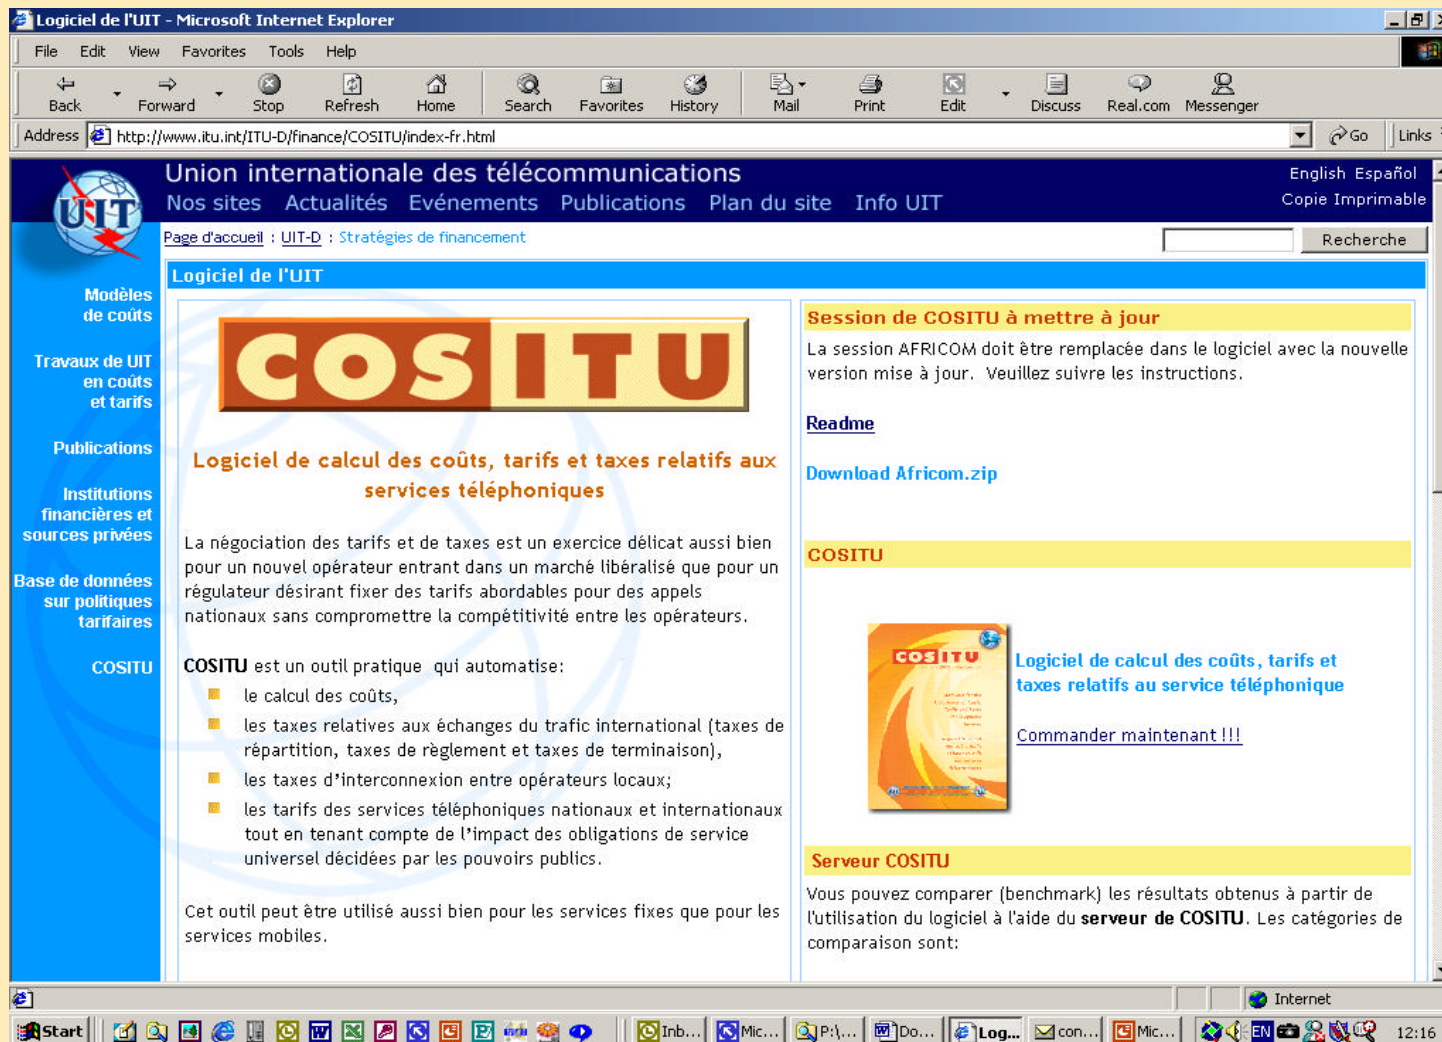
Logiciel de l'UIT - Microsoft Internet Explorer

File Edit View Favorites Tools Help

Back Forward Stop Refresh Home Search Favorites History Mail Print Edit Discuss Real.com Messenger

Address http://www.itu.int/ITU-D/finance/COSITU/index-fr.html Go Links

UIT

Union internationale des télécommunications

Nos sites Actualités Evénements Publications Plan du site Info UIT

English Español
Copie Imprimable

Page d'accueil : UIT-D : Stratégies de financement

Recherche

Modèles de coûts

Travaux de UIT en coûts et tarifs

Publications

Institutions financières et sources privées

Base de données sur politiques tarifaires

COSITU

Logiciel de l'UIT

COSITU

Logiciel de calcul des coûts, tarifs et taxes relatifs aux services téléphoniques

La négociation des tarifs et de taxes est un exercice délicat aussi bien pour un nouvel opérateur entrant dans un marché libéralisé que pour un régulateur désirant fixer des tarifs abordables pour des appels nationaux sans compromettre la compétitivité entre les opérateurs.

COSITU est un outil pratique qui automatise:

le calcul des coûts,

les taxes relatives aux échanges du trafic international (taxes de répartition, taxes de règlement et taxes de terminaison),

les taxes d'interconnexion entre opérateurs locaux;

les tarifs des services téléphoniques nationaux et internationaux tout en tenant compte de l'impact des obligations de service universel décidées par les pouvoirs publics.

Cet outil peut être utilisé aussi bien pour les services fixes que pour les services mobiles.

Session de COSITU à mettre à jour

La session AFRICOM doit être remplacée dans le logiciel avec la nouvelle version mise à jour. Veuillez suivre les instructions.

Readme

Download Africom.zip

COSITU

COSITU

Logiciel de calcul des coûts, tarifs et taxes relatifs au service téléphonique

Commander maintenant !!!

Serveur COSITU

Vous pouvez comparer (benchmark) les résultats obtenus à partir de l'utilisation du logiciel à l'aide du serveur de COSITU. Les catégories de comparaison sont:

Internet

Start Inb... Mic... P:\... Do... Log... con... Mic... EN 12:16